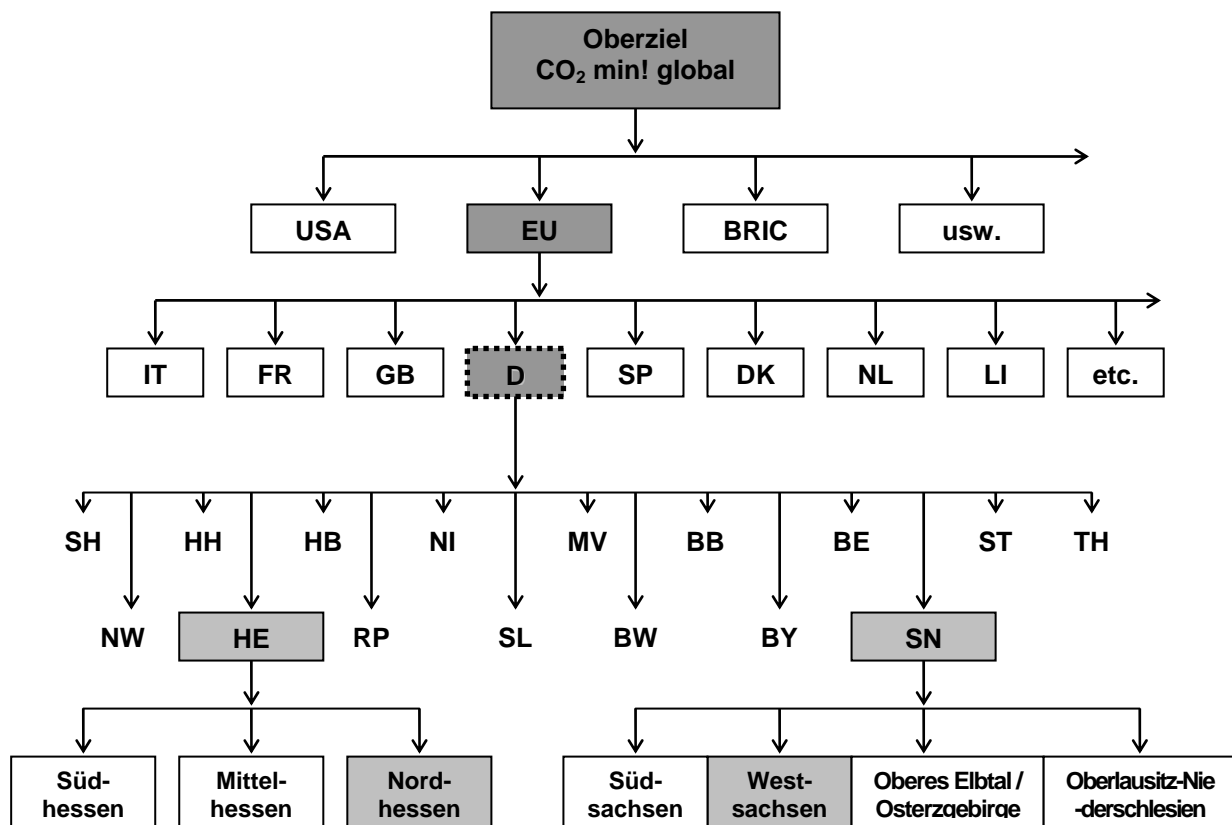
Oberziel
$CO_2$ min! global

USA
EU
BRIC
usw.

IT
FR
GB
D
SP
DK
NL
LI
etc.

SH
HH
HB
NI
MV
BB
BE
ST
TH

NW
HE
RP
SL
BW
BY
SN

Südhessen
Mittelhessen
Nordhessen

Südsachsen
Westsachsen
Oberes Elbtal / Osterzgebirge
Oberlausitz-Nie -derschlesien